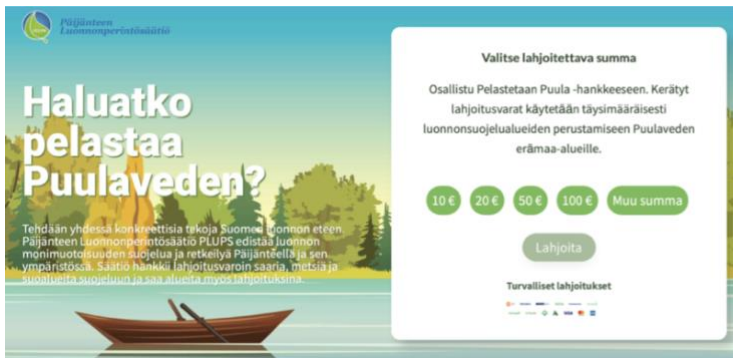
Päijänteen Luonnonperintösäätiö

Haluatko pelastaa Puulaveden?

Tehdään yhdessä konkreettisia tekoja Suomen luonnon eteen. Päijänteen Luonnonperintösäätiö PLUPS edistää luonnon monimuotoisuuden suojelua ja retkeilyä Päijänteellä ja sen ympäristössä. Säätiö hankkii lahjoitusvaroin saaria, metsiä ja suoalueita suojeluun ja saa alueita myös lahjoituksina.

Valitse lahjoitettava summa

Osallistu Pelastetaan Puula -hankkeeseen. Kerätyt lahjoitusvarat käytetään täysimääräisesti luonnonsuojelualueiden perustamiseen Puulaveden erämaa-alueille.

10 €
20 €
50 €
100 €
Muu summa

Lahjoita

Turvalliset lahjoitukset